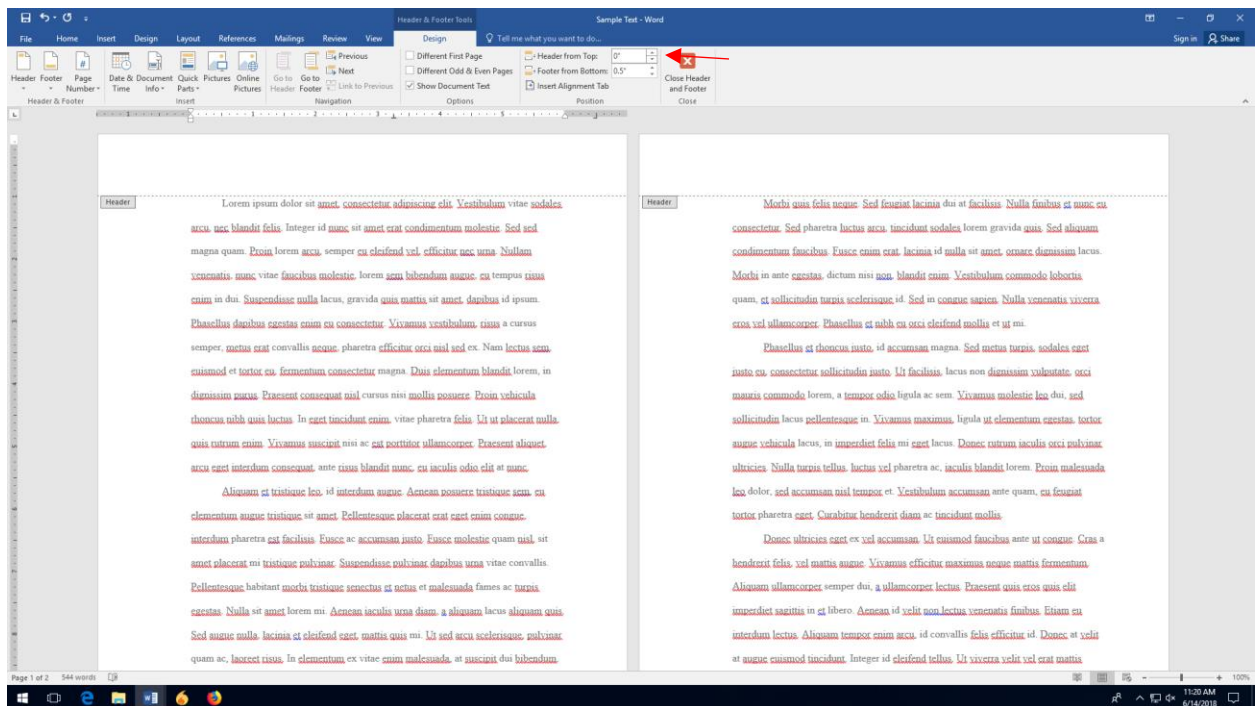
Header & Footer Tools Sample Text - Word

File Home Insert Design Layout References Mailings Review View Design Tell me what you want to do... Sign in Share

Header Footer Page Number Header & Footer
Date & Time Document Info Quick Parts Pictures Online Pictures Insert
Go to Header Go to Footer Previous Next Link to Previous Navigation
Different First Page Different Odd & Even Pages Show Document Text Options
Header from Top: 0" Footer from Bottom: 0.5" Insert Alignment Tab Position
Close Header and Footer Close

Header

Lorem ipsum dolor sit amet, consectetur adipiscing elit. Vestibulum vitae sodales arcu, nec blandit felis. Integer id nunc sit amet erat condimentum molestie. Sed sed magna quam. Proin lorem arcu, semper eu eleifend vel, efficitur nec urna. Nullam venenatis, nunc vitae faucibus molestie, lorem sem bibendum augue, eu tempus risus enim in dui. Suspendisse nulla lacus, gravida quis mattis sit amet, dapibus id ipsum. Phasellus dapibus egestas enim eu consectetur. Vivamus vestibulum, risus a cursus semper, metus erat convallis neque, pharetra efficitur orci nisl sed ex. Nam lectus sem, euismod et tortor eu, fermentum consectetur magna. Duis elementum blandit lorem, in dignissim purus. Praesent consequat nisl cursus nisi mollis posuere. Proin vehicula rhoncus nibh quis luctus. In eget tincidunt enim, vitae pharetra felis. Ut ut placerat nulla, quis rutrum enim. Vivamus suscipit nisi ac est porttitor ullamcorper. Praesent aliquet, arcu eget interdum consequat, ante risus blandit nunc, eu iaculis odio elit at nunc.

Aliquam et tristique leo, id interdum augue. Aenean posuere tristique sem, eu elementum augue tristique sit amet. Pellentesque placerat erat eget enim congue, interdum pharetra est facilisis. Fusce ac accumsan justo. Fusce molestie quam nisl, sit amet placerat mi tristique pulvinar. Suspendisse pulvinar dapibus urna vitae convallis. Pellentesque habitant morbi tristique senectus et netus et malesuada fames ac turpis egestas. Nulla sit amet lorem mi. Aenean iaculis urna diam, a aliquam lacus aliquam quis. Sed augue nulla, lacinia et eleifend eget, mattis quis mi. Ut sed arcu scelerisque, pulvinar quam ac, laoreet risus. In elementum ex vitae enim malesuada, at suscipit dui bibendum.

Header

Morbi quis felis neque. Sed feugiat lacinia dui at facilisis. Nulla finibus et nunc eu consectetur. Sed pharetra luctus arcu, tincidunt sodales lorem gravida quis. Sed aliquam condimentum faucibus. Fusce enim erat, lacinia id nulla sit amet, ornare dignissim lacus. Morbi in ante egestas, dictum nisi non, blandit enim. Vestibulum commodo lobortis quam, et sollicitudin turpis scelerisque id. Sed in congue sapien. Nulla venenatis viverra eros vel ullamcorper. Phasellus et nibh eu orci eleifend mollis et ut mi.

Phasellus et rhoncus justo, id accumsan magna. Sed metus turpis, sodales eget justo eu, consectetur sollicitudin justo. Ut facilisis, lacus non dignissim vulputate, orci mauris commodo lorem, a tempor odio ligula ac sem. Vivamus molestie leo dui, sed sollicitudin lacus pellentesque in. Vivamus maximus, ligula ut elementum egestas, tortor augue vehicula lacus, in imperdiet felis mi eget lacus. Donec rutrum iaculis orci pulvinar ultricies. Nulla turpis tellus, luctus vel pharetra ac, iaculis blandit lorem. Proin malesuada leo dolor, sed accumsan nisl tempor et. Vestibulum accumsan ante quam, eu feugiat tortor pharetra eget. Curabitur hendrerit diam ac tincidunt mollis.

Donec ultricies eget ex vel accumsan. Ut euismod faucibus ante ut congue. Cras a hendrerit felis, vel mattis augue. Vivamus efficitur maximus neque mattis fermentum. Aliquam ullamcorper semper dui, a ullamcorper lectus. Praesent quis eros quis elit imperdiet sagittis in et libero. Aenean id velit non lectus venenatis finibus. Etiam eu interdum lectus. Aliquam tempor enim arcu, id convallis felis efficitur id. Donec at velit at augue euismod tincidunt. Integer id eleifend tellus. Ut viverra velit vel erat mattis

Page 1 of 2 544 words 100%

11:20 AM 6/14/2018